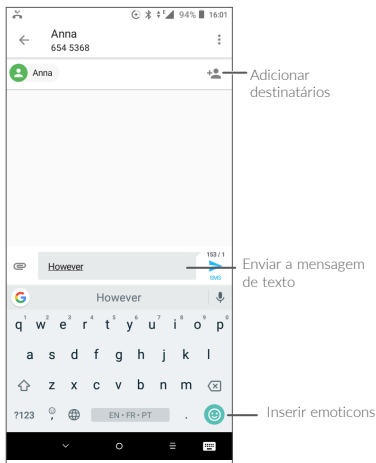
94% 16:01

Anna
654 5368

Anna

Adicionar destinatários

153 / 1

However

SMS

Enviar a mensagem de texto

However

1 2 3 4 5 6 7 8 9 0

q w e r t y u i o p

a s d f g h j k l

z x c v b n m

?123 EN • FR • PT .

Inserir emoticons